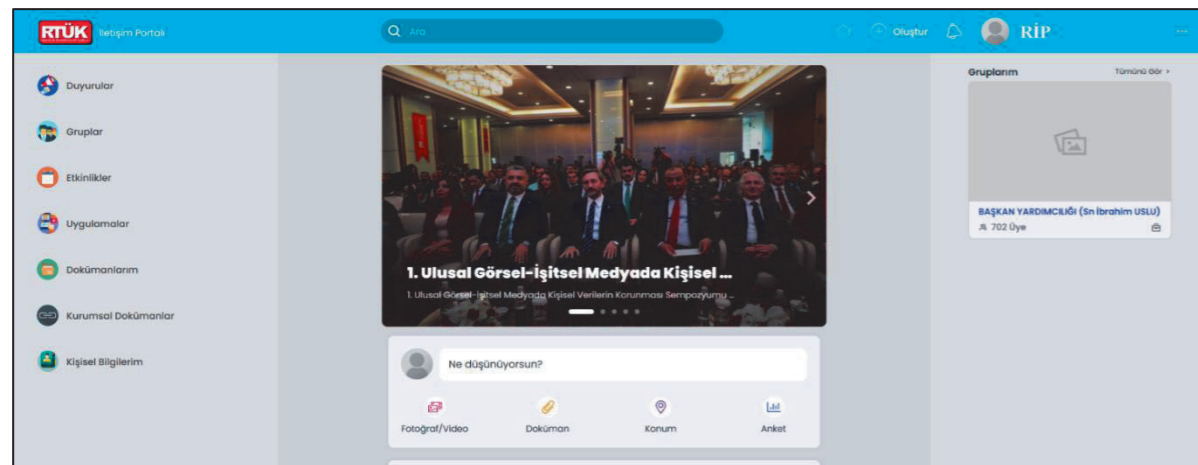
RTÜK İletişim Portalı

Ara

Oluştur

RİP

Duyurular

Gruplar

Etkinlikler

Uygulamalar

Dokümanlarım

Kurumsal Dokümanlar

Kişisel Bilgilerim

1. Ulusal Görsel-İşitsel Medyada Kişisel ...

1. Ulusal Görsel-İşitsel Medyada Kişisel Verilerin Korunması Sempozyumu ...

Ne düşünüyorsun?

Fotoğraf/Video

Doküman

Konum

Anket

Gruplarım

Tümünü Gör ›

BAŞKAN YARDIMCILIĞI (Sn İbrahim USLU)

702 Üye